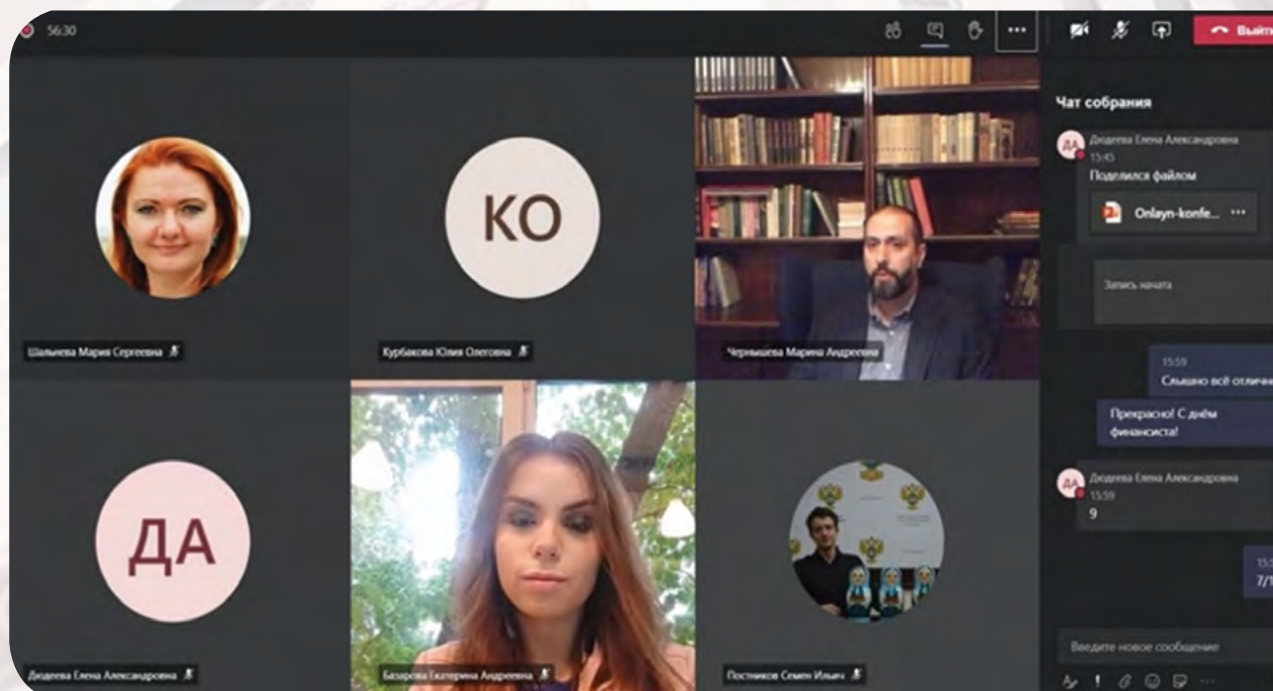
56:30

Выйти

Чат собрания

ДА Дюдеева Елена Александровна 15:45
Поделился файлом
Onlayn-konfe... ···

Запись начата

15:59
Слышно всё отличн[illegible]

Прекрасно! С днём финансиста!

ДА Дюдеева Елена Александровна 15:59
9

15:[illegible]
7/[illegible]

Введите новое сообщение

КО

ДА

Шалыгаева Мария Сергеевна

Курбакова Юлия Олеговна

Чернышева Марина Андреевна

Дюдеева Елена Александровна

Базарова Екатерина Андреевна

Постников Семен Ильич